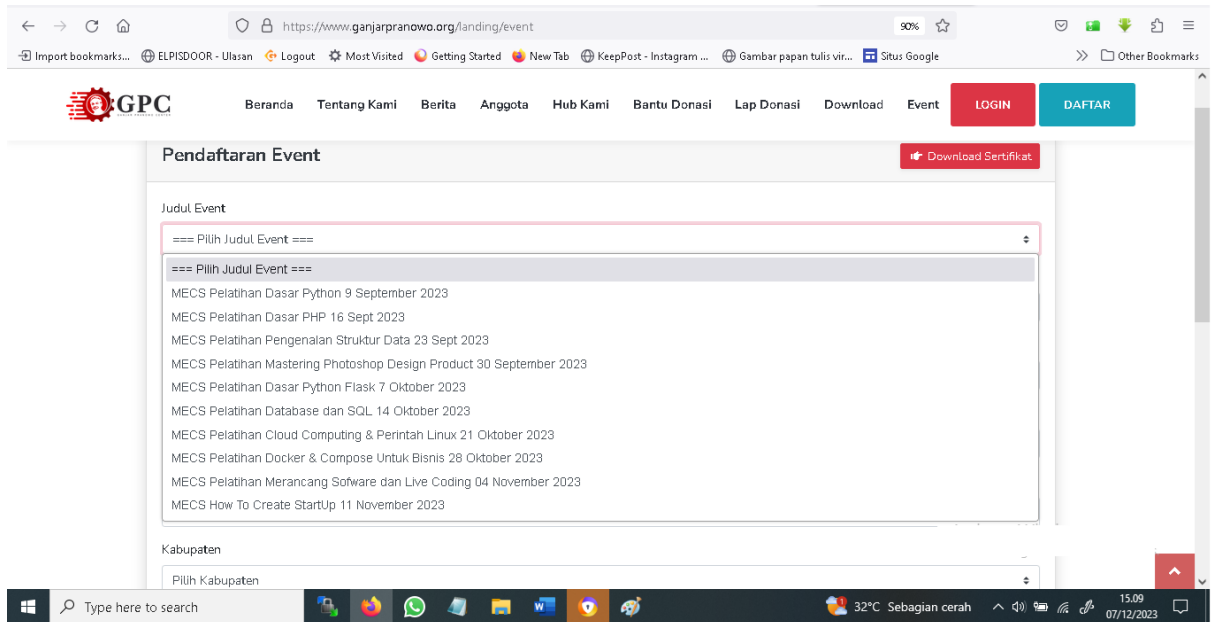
https://www.ganjarpranowo.org/landing/event
90%

Import bookmarks... ELPISDOOR - Ulasan Logout Most Visited Getting Started New Tab KeepPost - Instagram ... Gambar papan tulis vir... Situs Google
Other Bookmarks

GPC
Beranda Tentang Kami Berita Anggota Hub Kami Bantu Donasi Lap Donasi Download Event LOGIN DAFTAR

Pendaftaran Event
Download Sertifikat

Judul Event
=== Pilih Judul Event ===
=== Pilih Judul Event ===
MECS Pelatihan Dasar Python 9 September 2023
MECS Pelatihan Dasar PHP 16 Sept 2023
MECS Pelatihan Pengenalan Struktur Data 23 Sept 2023
MECS Pelatihan Mastering Photoshop Design Product 30 September 2023
MECS Pelatihan Dasar Python Flask 7 Oktober 2023
MECS Pelatihan Database dan SQL 14 Oktober 2023
MECS Pelatihan Cloud Computing & Perintah Linux 21 Oktober 2023
MECS Pelatihan Docker & Compose Untuk Bisnis 28 Oktober 2023
MECS Pelatihan Merancang Sofware dan Live Coding 04 November 2023
MECS How To Create StartUp 11 November 2023

Kabupaten
Pilih Kabupaten

Type here to search
32°C Sebagian cerah
15.09
07/12/2023